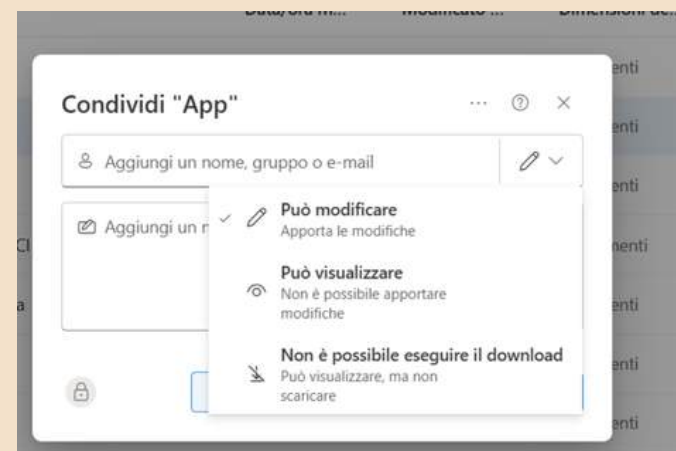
Data/ora m... Modificato ... Dimensioni de...

enti
enti
enti
menti
enti
enti
enti

Cl
a

Condividi "App"

Aggiungi un nome, gruppo o e-mail

Aggiungi un n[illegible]

Può modificare
Apporta le modifiche

Può visualizzare
Non è possibile apportare modifiche

Non è possibile eseguire il download
Può visualizzare, ma non scaricare